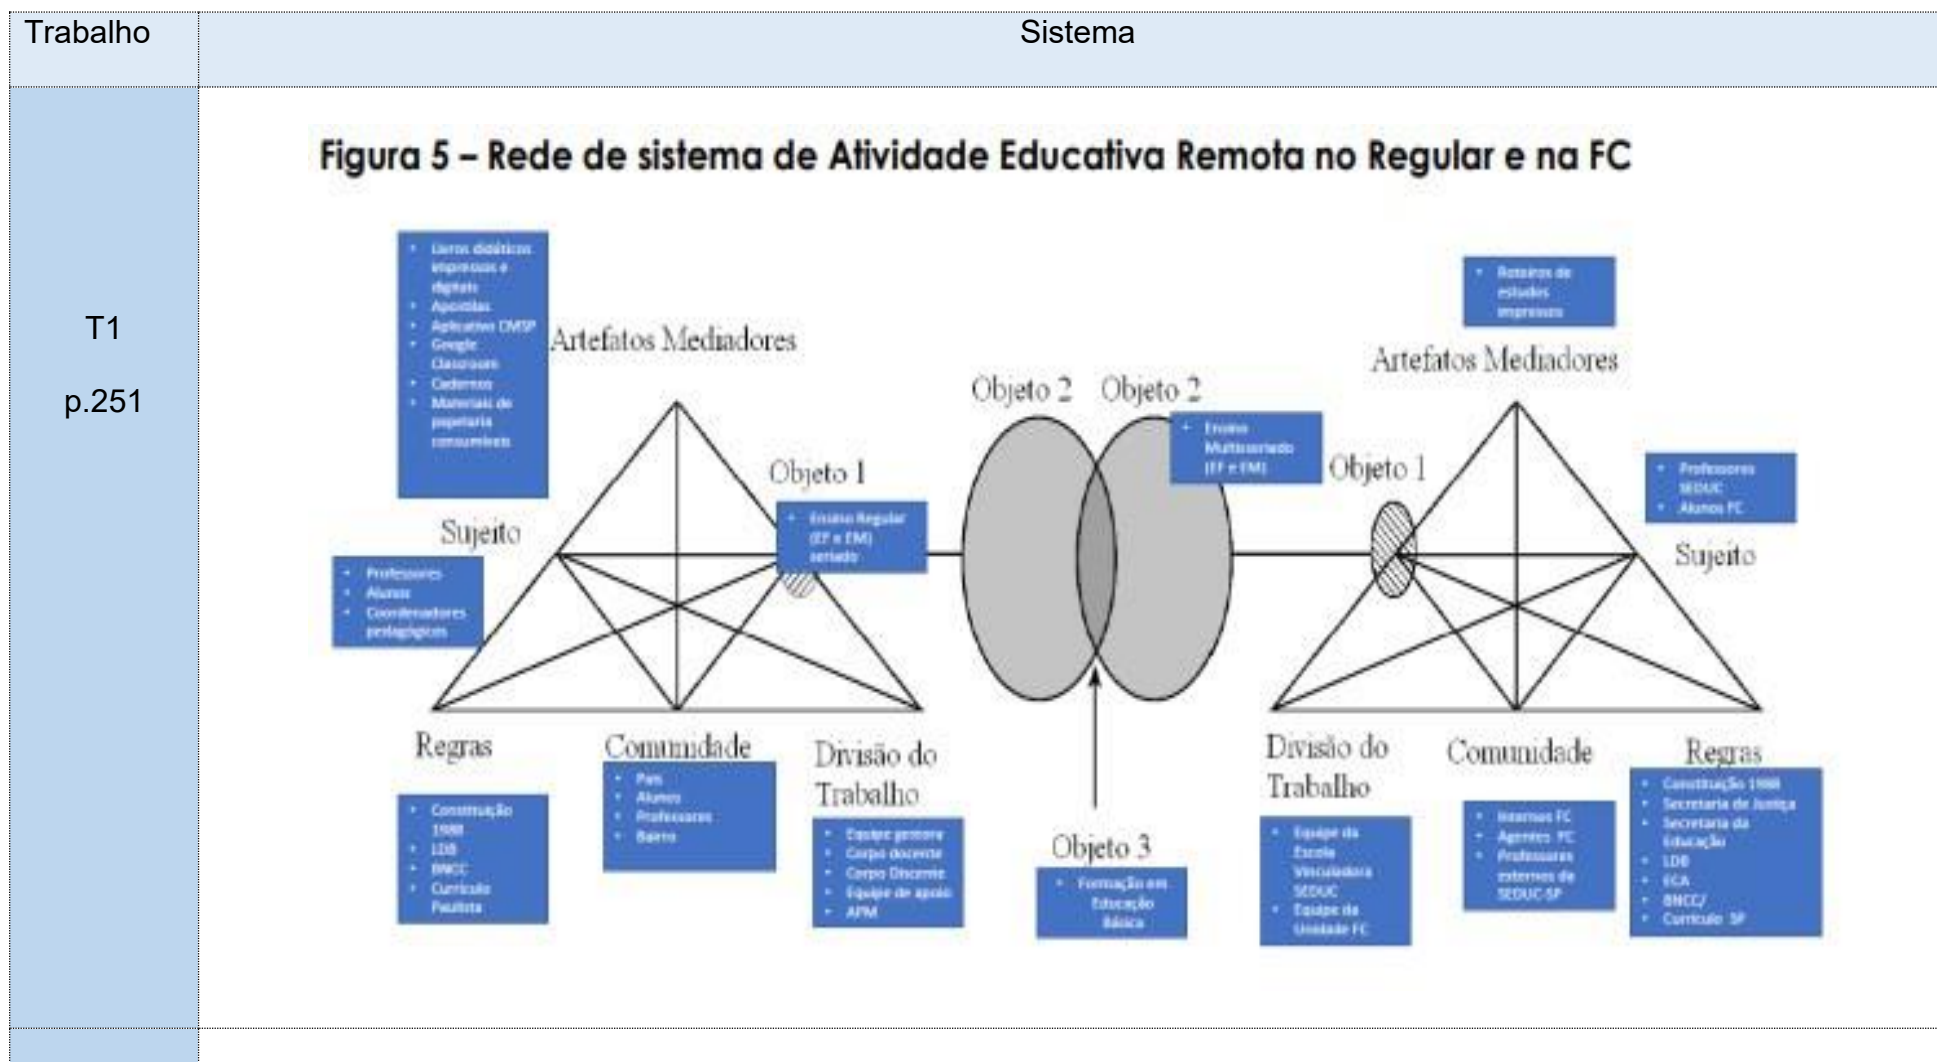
| Trabalho | Sistema |
|---|---|
| T1 p.251 | Figura 5 – Rede de sistema de Atividade Educativa Remota no Regular e na FC |

- Livros didáticos impressos e digitais
- Apostilas
- Aplicativo CMSP
- Google Classroom
- Cadernos
- Materiais de papelaria consumíveis

Artefatos Mediadores

Objeto 1

- Ensino Regular (EF e EM) seriado

Sujeito

- Professores
- Alunos
- Coordenadores pedagógicos

Regras

- Constituição 1988
- LDB
- BNCC
- Currículo Paulista

Comunidade

- Pais
- Alunos
- Professores
- Bairro

Divisão do Trabalho

- Equipe gestora
- Corpo docente
- Corpo Discente
- Equipe de apoio
- APM

Objeto 2 Objeto 2

- Ensino Multisseriado (EF e EM)

Objeto 3

- Formação em Educação Básica

- Roteiros de estudos impressos

Artefatos Mediadores

Objeto 1

- Professores SEDUC
- Alunos FC

Sujeito

Divisão do Trabalho

- Equipe da Escola Vinculadora SEDUC
- Equipe da Unidade FC

Comunidade

- Internos FC
- Agentes FC
- Professores externos da SEDUC-SP

Regras

- Constituição 1988
- Secretaria de Justiça
- Secretaria da Educação
- LDB
- ECA
- BNCC/ Currículo SP